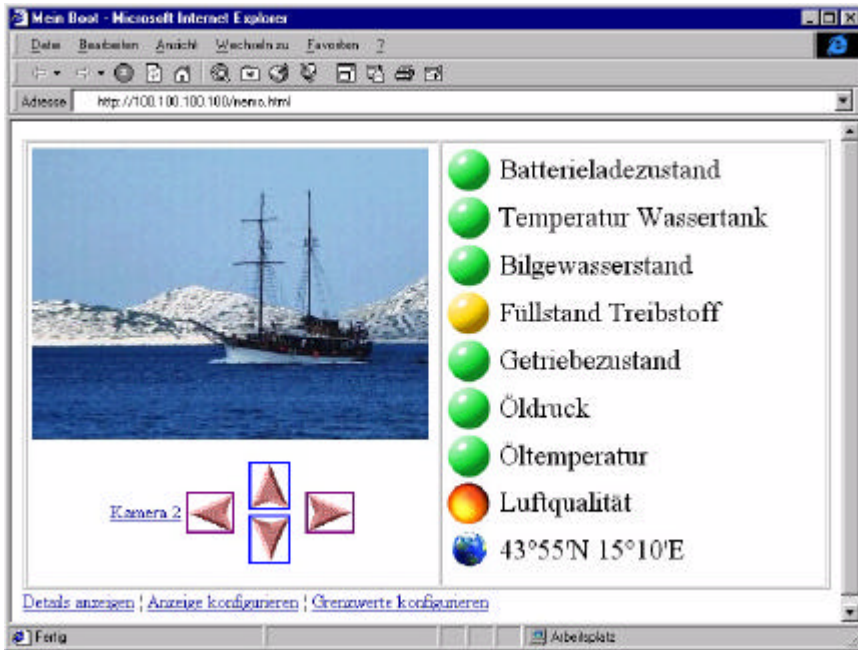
Mein Boot - Microsoft Internet Explorer

Datei Bearbeiten Ansicht Wechseln zu Favoriten ?

Adresse http://100.100.100.100/nemo.html

Batterieladezustand
Temperatur Wassertank
Bilgewasserstand
Füllstand Treibstoff
Getriebezustand
Öldruck
Öltemperatur
Luftqualität
43°55'N 15°10'E

Kamera 2

Details anzeigen | Anzeige konfigurieren | Grenzwerte konfigurieren

Fertig
Arbeitsplatz